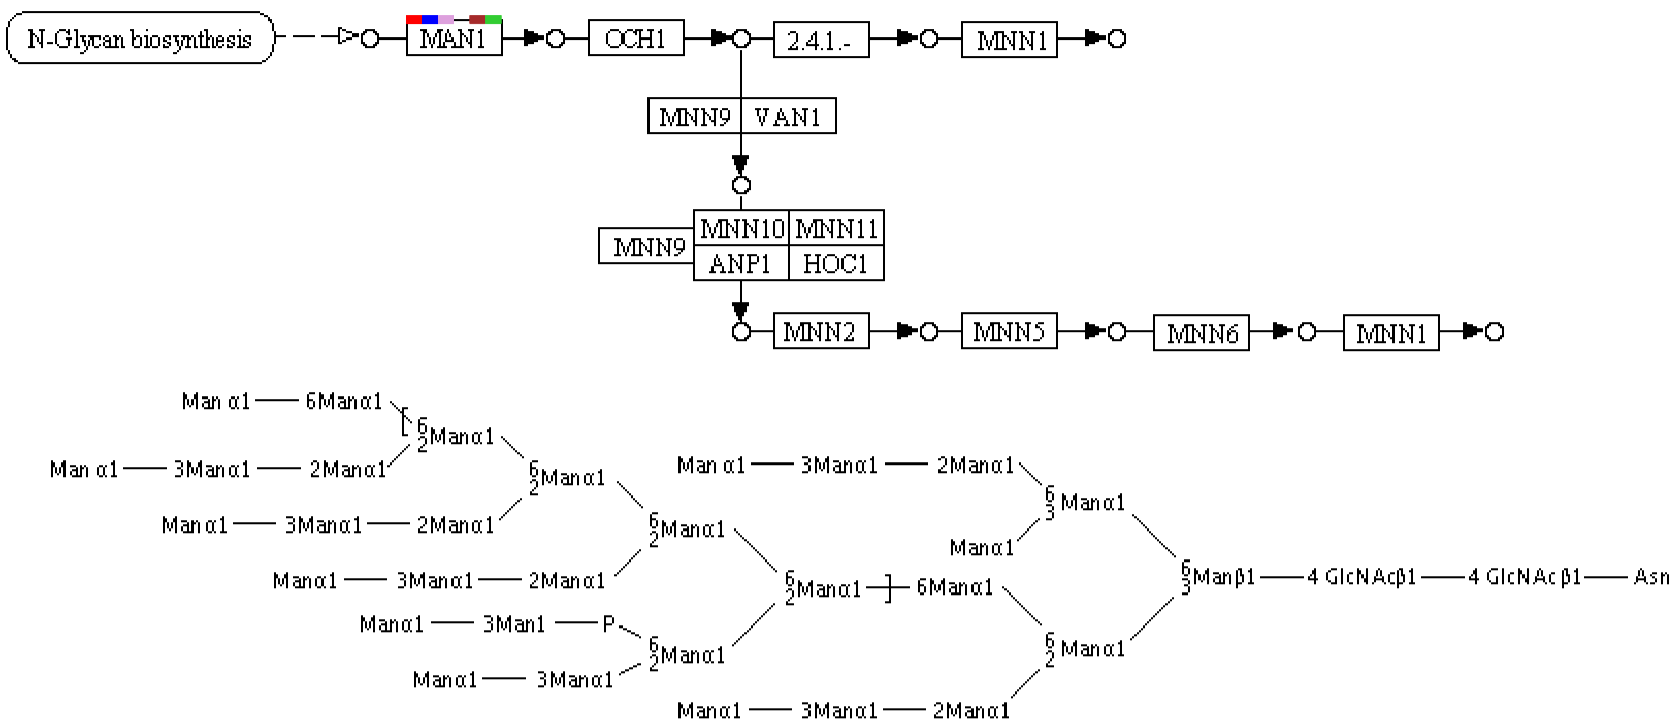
N-Glycan biosynthesis

MAN1

OCH1

2.4.1.-

MNN1

MNN9 VAN1

MNN10 MNN11

MNN9

ANP1 HOC1

MNN2

MNN5

MNN6

MNN1

Man α1 — 6Manα1

$^{6}_{2}$Manα1

Man α1 — 3Manα1 — 2Manα1

$^{6}_{2}$Manα1

Manα1 — 3Manα1 — 2Manα1

$^{6}_{2}$Manα1

Manα1 — 3Manα1 — 2Manα1

$^{6}_{2}$Manα1 — 6Manα1

Manα1 — 3Man1 — P

$^{6}_{2}$Manα1

Manα1 — 3Manα1

Man α1 — 3Manα1 — 2Manα1

$^{6}_{3}$Manα1

Manα1

$^{6}_{3}$Manβ1 — 4 GlcNAcβ1 — 4 GlcNAcβ1 — Asn

$^{6}_{2}$Manα1

Manα1 — 3Manα1 — 2Manα1